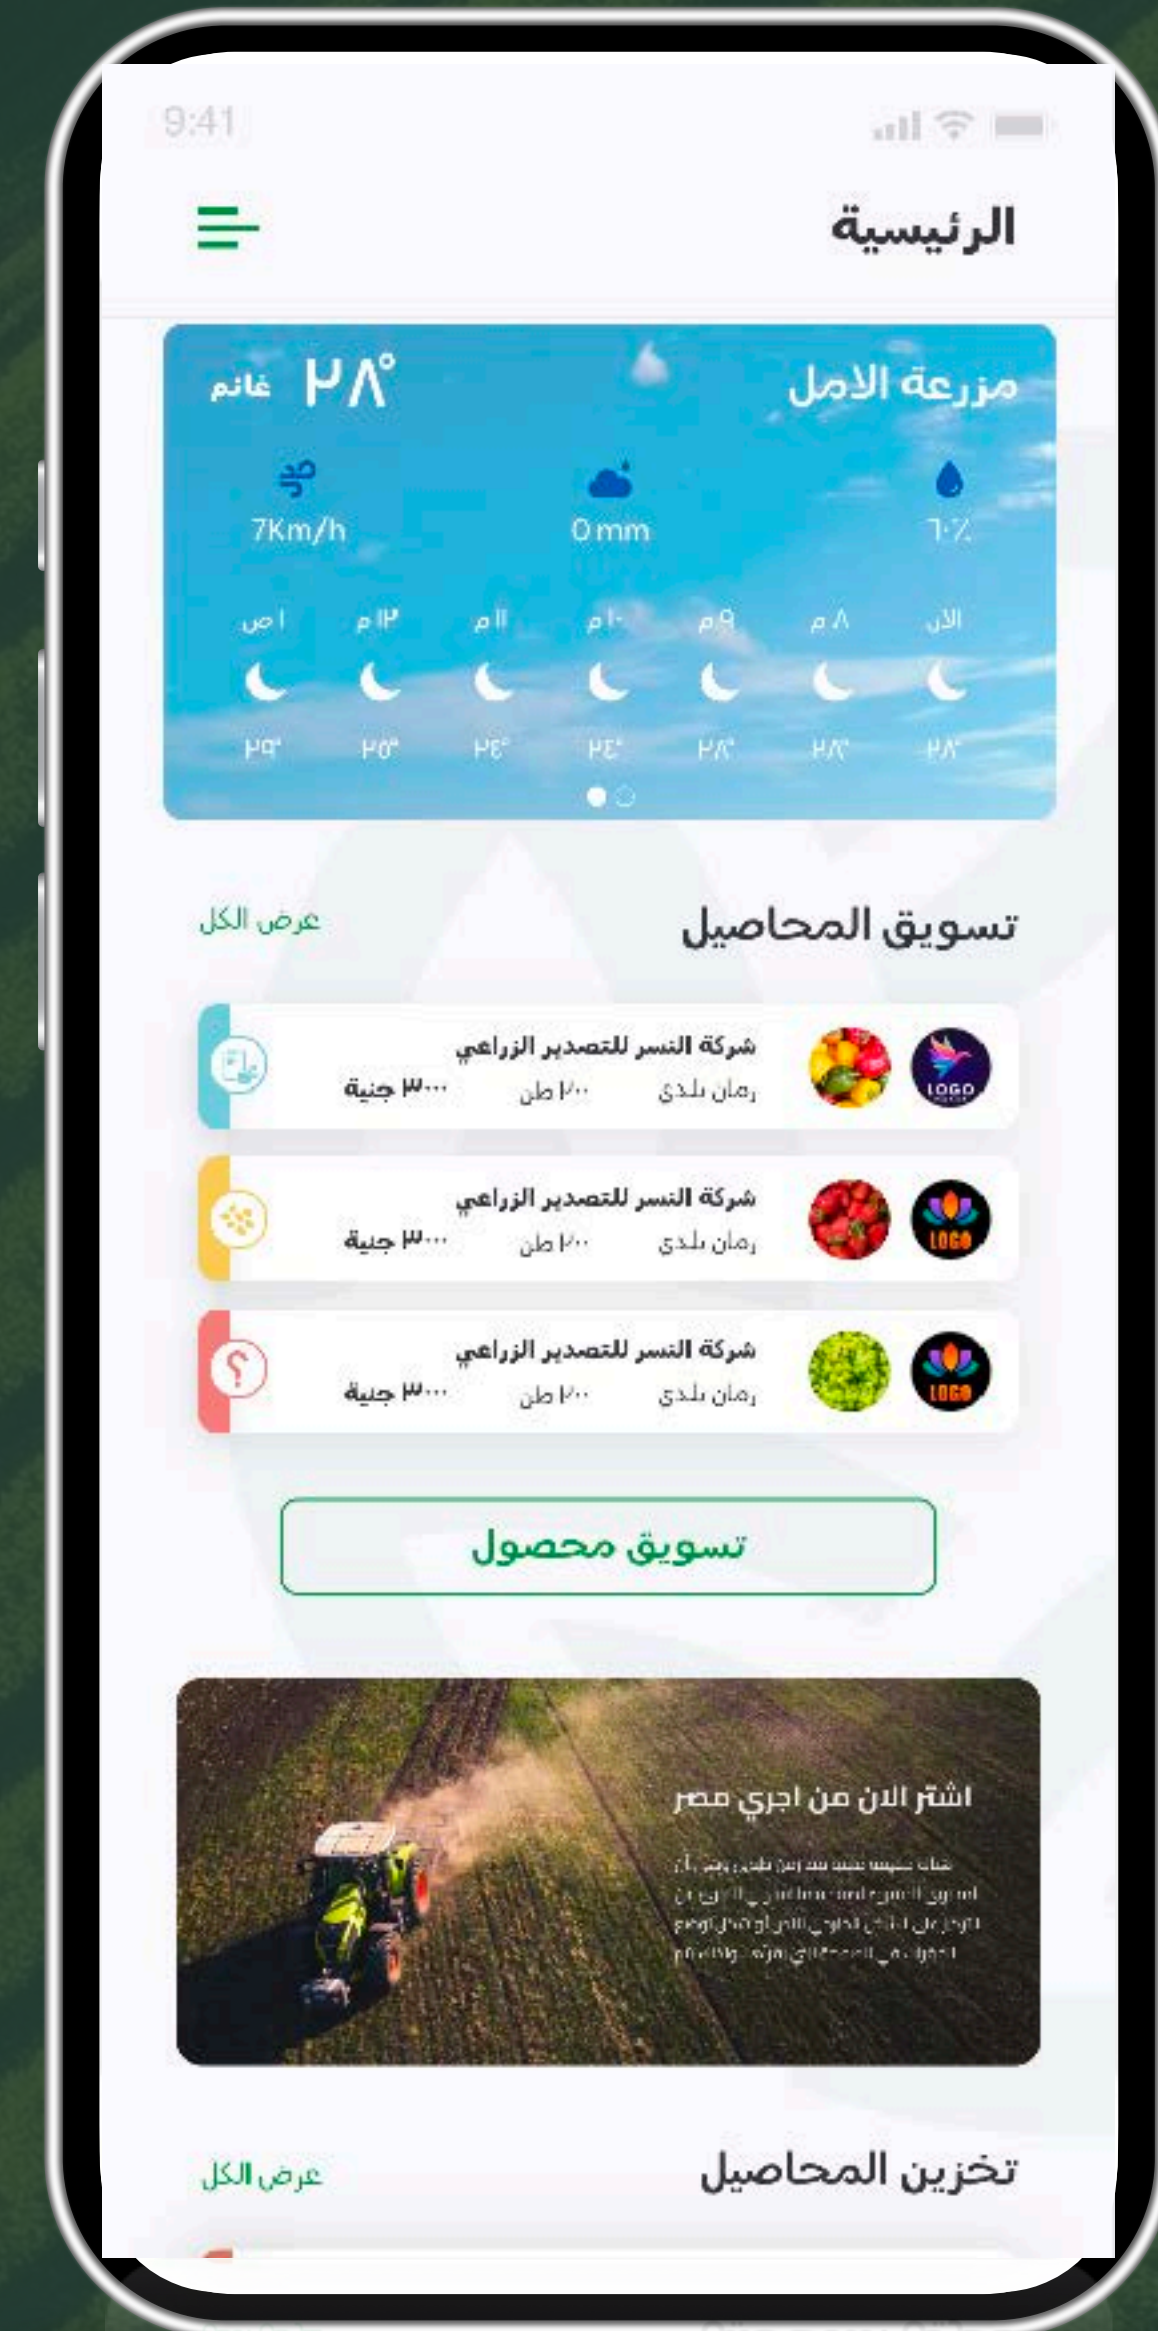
9:41

الرئيسية

مزرعة الامل
٢٨° غائم

7Km/h
0 mm
٦٠٪

الان
٨ م
٩ م
١٠ م
١١ م
١٢ م
١ ص

٢٨°
٢٨°
٢٨°
٢٤°
٢٤°
٢٥°
٢٩°

تسويق المحاصيل
عرض الكل

LOGO
شركة النسر للتصدير الزراعي
رمان بلدي
٢٠٠ طن
٣٠٠٠ جنية

LOGO
شركة النسر للتصدير الزراعي
رمان بلدي
٢٠٠ طن
٣٠٠٠ جنية

LOGO
شركة النسر للتصدير الزراعي
رمان بلدي
٢٠٠ طن
٣٠٠٠ جنية

تسويق محصول

اشترِ الان من اجري مصر
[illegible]

تخزين المحاصيل
عرض الكل